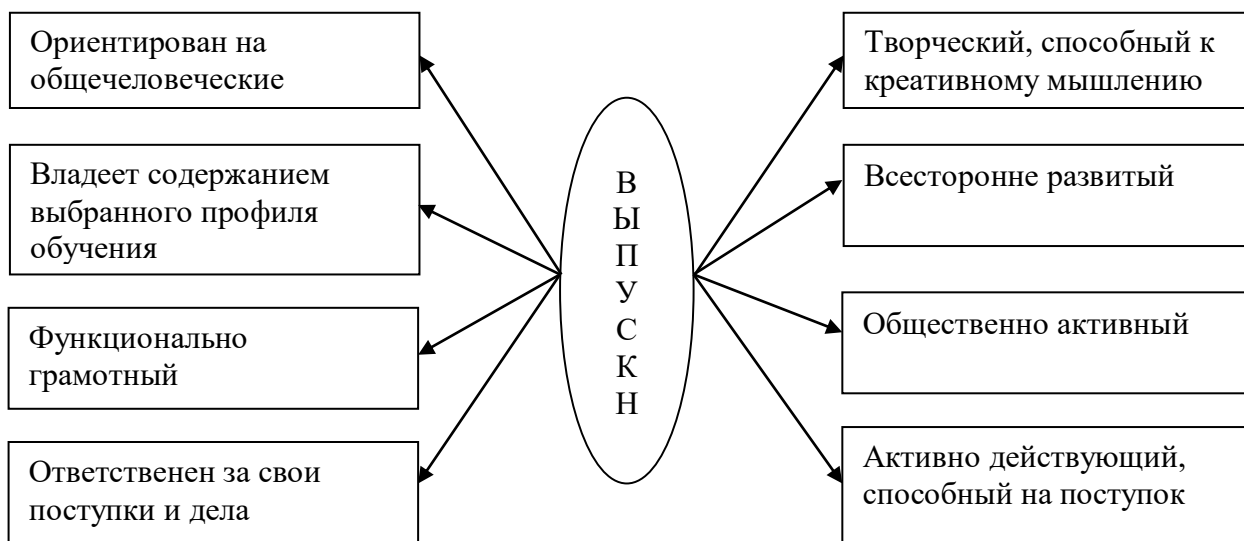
Ориентирован на общечеловеческие

Владеет содержанием выбранного профиля обучения

Функционально грамотный

Ответственен за свои поступки и дела

В
Ы
П
У
С
К
Н

Творческий, способный к креативному мышлению

Всесторонне развитый

Общественно активный

Активно действующий, способный на поступок